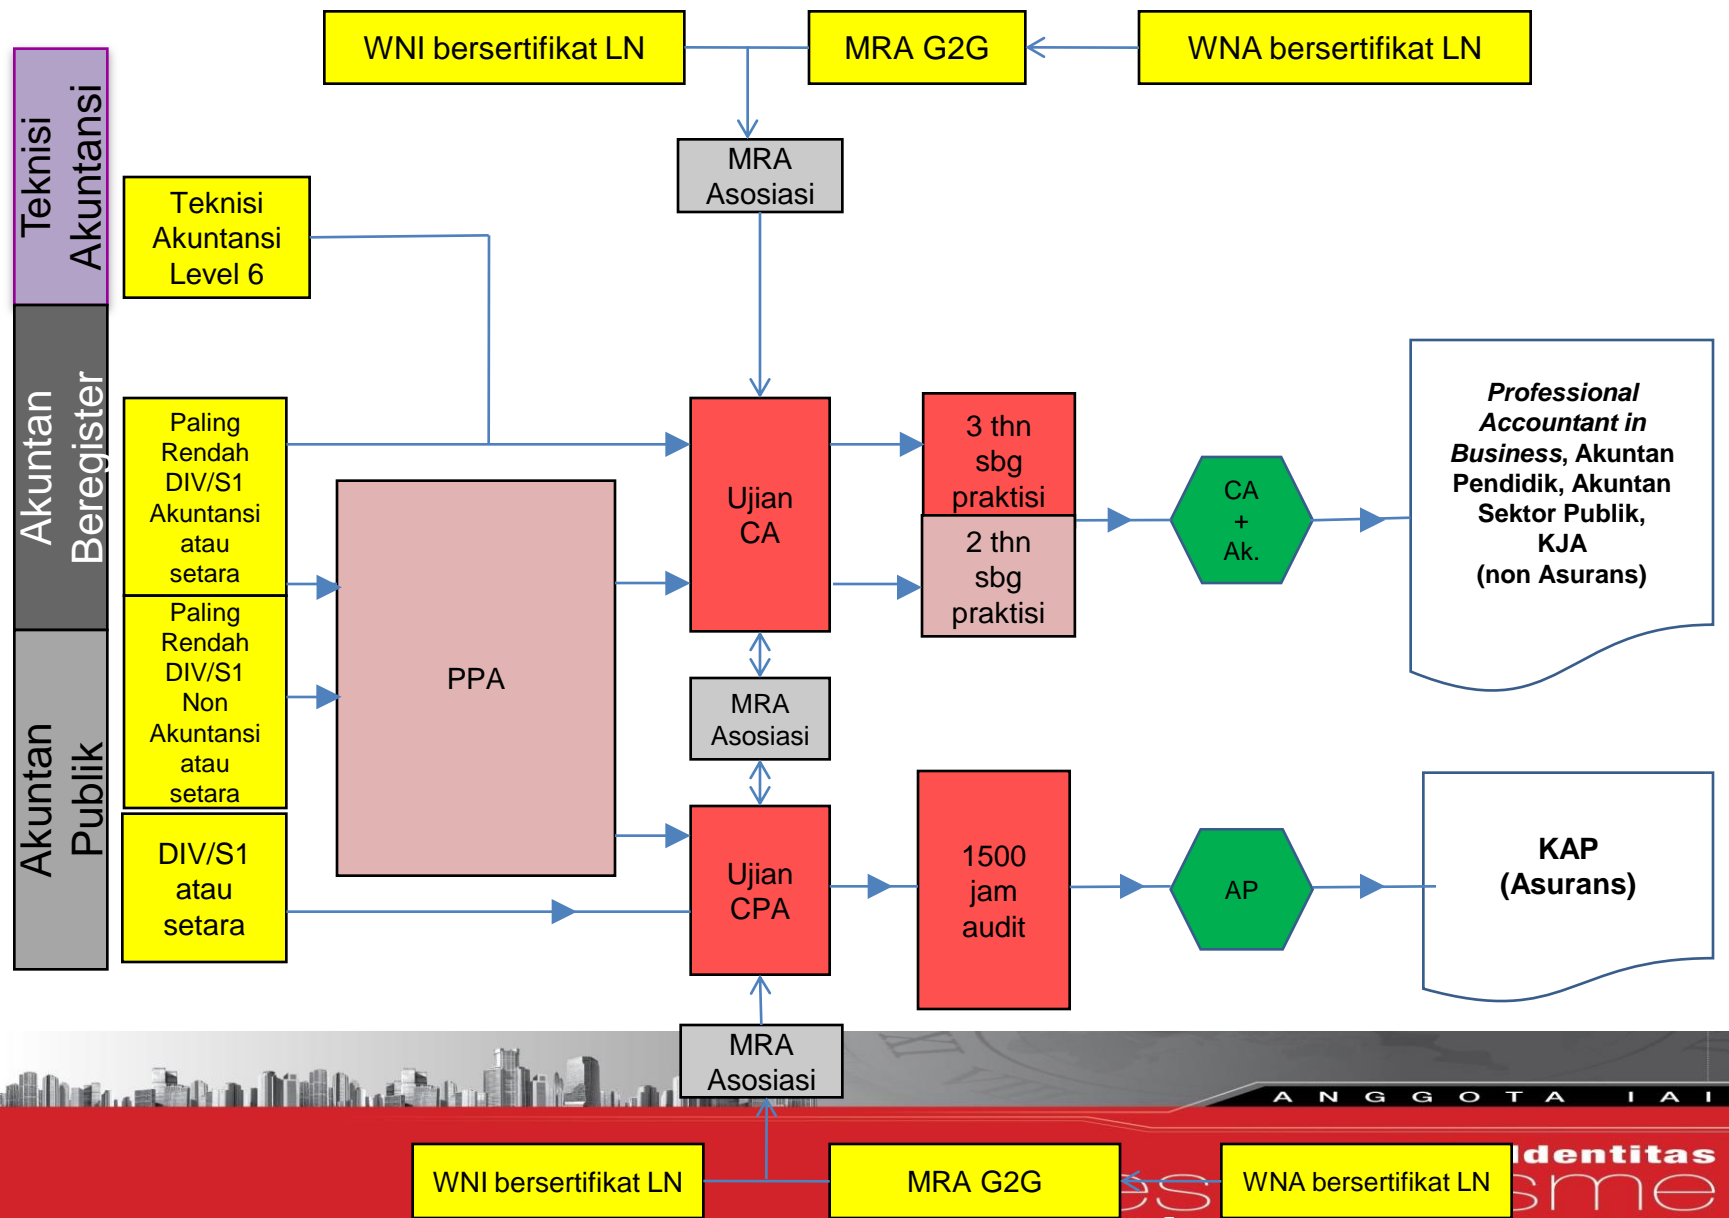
WNI bersertifikat LN

MRA G2G

WNA bersertifikat LN

Teknisi Akuntansi

Teknisi Akuntansi Level 6

MRA Asosiasi

Akuntan Beregister

Paling Rendah DIV/S1 Akuntansi atau setara

Ujian CA

3 thn sbg praktisi

2 thn sbg praktisi

CA + Ak.

*Professional Accountant in Business*, Akuntan Pendidik, Akuntan Sektor Publik, KJA (non Asurans)

PPA

Akuntan Publik

Paling Rendah DIV/S1 Non Akuntansi atau setara

MRA Asosiasi

DIV/S1 atau setara

Ujian CPA

1500 jam audit

AP

KAP (Asurans)

MRA Asosiasi

ANGGOTA IAI

Identitas

WNI bersertifikat LN

MRA G2G

WNA bersertifikat LN